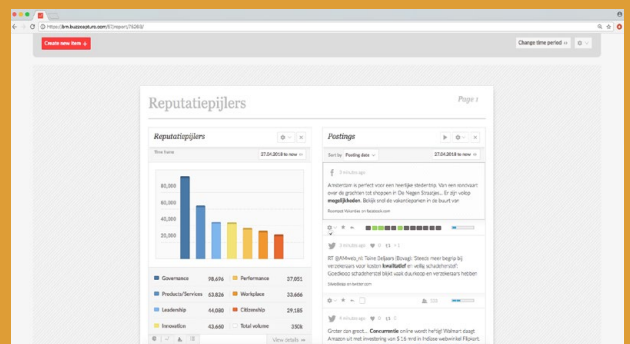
https://bm.buzzcapture.com/ET/report/76263/

Create new item +

Change time period »

Reputatiepijlers

Page 1

Reputatiepijlers

Time frame

27.04.2018 to now

80,000
60,000
40,000
20,000

| | | | | |
|---|---|---|---|---|
| Governance | 98,676 | | Performance | 37,051 |
| Products/Services | 53,826 | | Workplace | 33,666 |
| Leadership | 44,080 | | Citizenship | 29,185 |
| Innovation | 43,650 | | Total volume | 350k |

View details

Postings

Sort by: Posting date

27.04.2018 to now

3 minutes ago

Amsterdam is perfect voor een heerlijke stedentrip. Van een zondvaart over de grachten tot shoppen in De Negen Straatjes... Er zijn veel mogelijkheden. Bekijk snel de vakantieparken in de buurt van

Boomsteel Ytstories on facebook.com

3 minutes ago

RT @MAweb_nl: Taine Seljaars (Bovag): 'Directe meer begrip bij verzekeraars voor kosten kwaliteit en veilig schadeherstel'. Goedkoop schadeherstel blijkt vaak duurkoop en verzekeraars hebben

Geenlicht on twitter.com

3 minutes ago

Groter dan groot... Concurrentie online wordt heftig! Walmart stapt Amazon uit met investering van $ 16 mrd in Indiase webwinkel Flipkart.